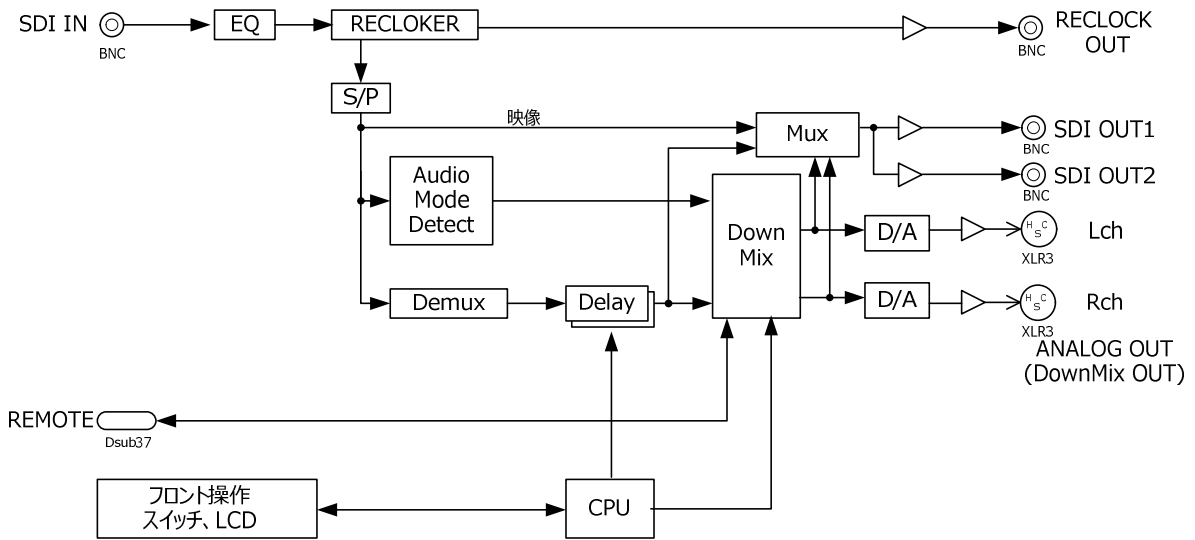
SDI IN
BNC
EQ
RECLOKER
RECLOCK OUT
BNC
S/P
映像
Mux
SDI OUT1
BNC
SDI OUT2
BNC
Audio Mode Detect
Down Mix
D/A
H C S
XLR3
Lch
Demux
Delay
D/A
H C S
XLR3
Rch
ANALOG OUT (DownMix OUT)
REMOTE
Dsub37
フロント操作 スイッチ、LCD
CPU